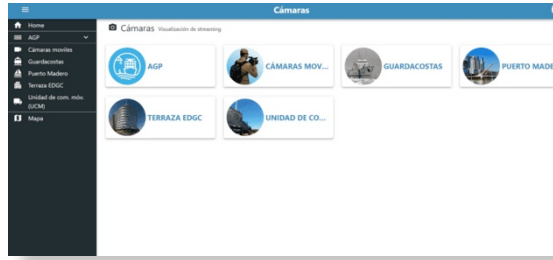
Cámaras

Home
AGP
Cámaras moviles
Guardacostas
Puerto Madero
Terraza EDGC
Unidad de com. móv. (UCM)
Mapa

Cámaras Visualización de streaming

AGP
CÁMARAS MOV...
GUARDACOSTAS
PUERTO MADE
TERRAZA EDGC
UNIDAD DE CO...